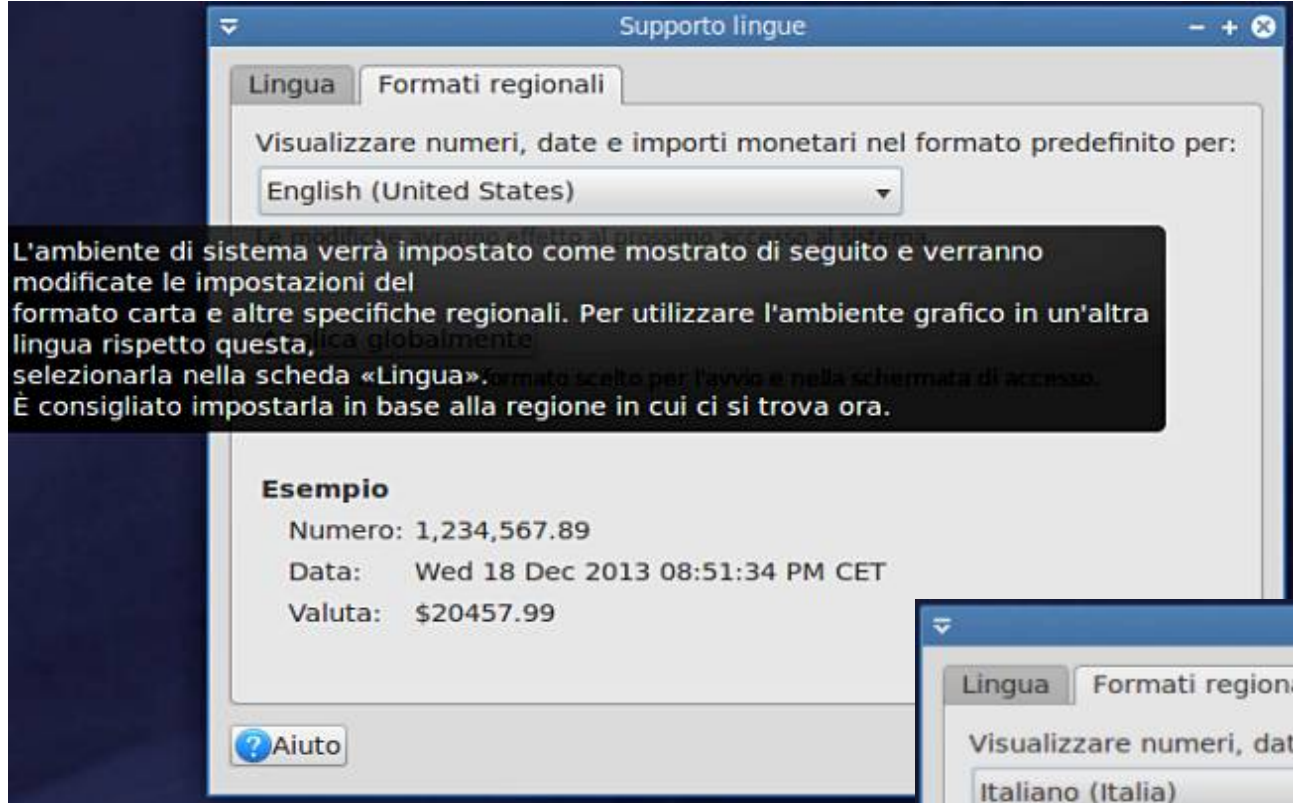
Supporto lingue

Lingua | Formati regionali

Visualizzare numeri, date e importi monetari nel formato predefinito per:

English (United States)

L'ambiente di sistema verrà impostato come mostrato di seguito e verranno modificate le impostazioni del
formato carta e altre specifiche regionali. Per utilizzare l'ambiente grafico in un'altra lingua rispetto questa,
selezionarla nella scheda «Lingua».
È consigliato impostarla in base alla regione in cui ci si trova ora.

Esempio
Numero: 1,234,567.89
Data: Wed 18 Dec 2013 08:51:34 PM CET
Valuta: $20457.99

Aiuto

Lingua | Formati regiona

Visualizzare numeri, dat

Italiano (Italia)